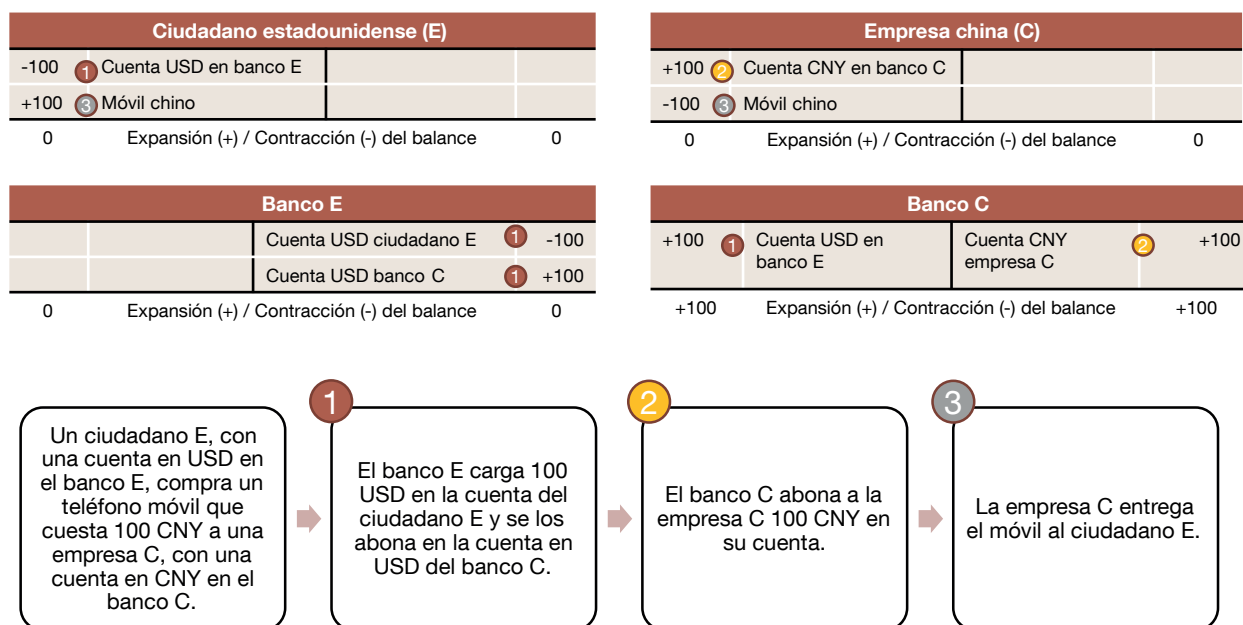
| Ciudadano estadounidense (E) | | | |
|---|---|---|---|
| -100 | 1 Cuenta USD en banco E | | |
| +100 | 3 Móvil chino | | |
| 0 | Expansión (+) / Contracción (-) del balance | | 0 |

| Empresa china (C) | | | |
|---|---|---|---|
| +100 | 2 Cuenta CNY en banco C | | |
| -100 | 3 Móvil chino | | |
| 0 | Expansión (+) / Contracción (-) del balance | | 0 |

| Banco E | | | |
|---|---|---|---|
| | | Cuenta USD ciudadano E 1 | -100 |
| | | Cuenta USD banco C 1 | +100 |
| 0 | Expansión (+) / Contracción (-) del balance | | 0 |

| Banco C | | | |
|---|---|---|---|
| +100 | 1 Cuenta USD en banco E | Cuenta CNY empresa C 2 | +100 |
| +100 | Expansión (+) / Contracción (-) del balance | | +100 |

Un ciudadano E, con una cuenta en USD en el banco E, compra un teléfono móvil que cuesta 100 CNY a una empresa C, con una cuenta en CNY en el banco C.

1
El banco E carga 100 USD en la cuenta del ciudadano E y se los abona en la cuenta en USD del banco C.

2
El banco C abona a la empresa C 100 CNY en su cuenta.

3
La empresa C entrega el móvil al ciudadano E.